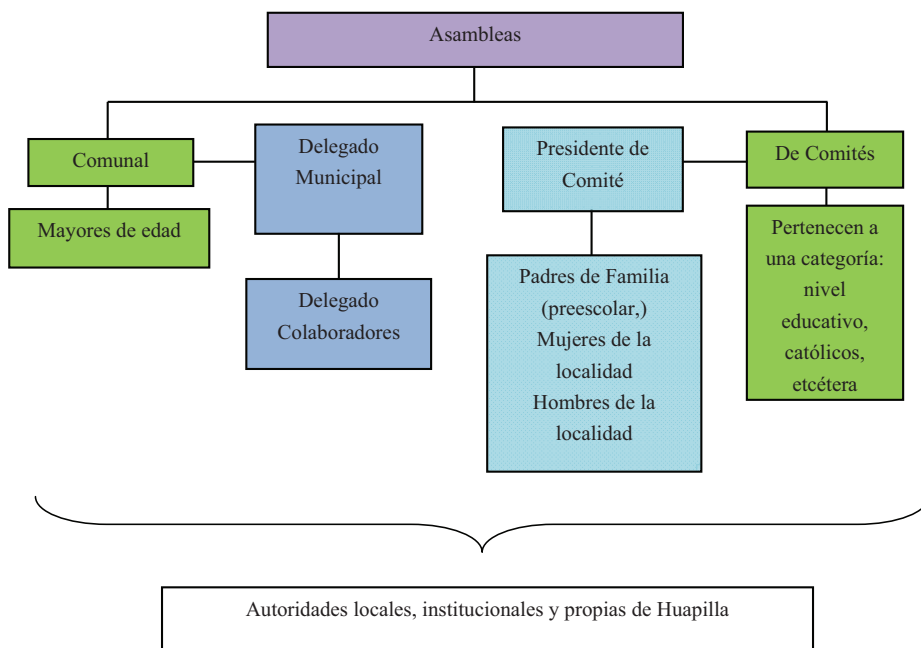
Asambleas

Comunal

Mayores de edad

Delegado Municipal

Delegado Colaboradores

Presidente de Comité

Padres de Familia (preescolar,) Mujeres de la localidad Hombres de la localidad

De Comités

Pertenecen a una categoría: nivel educativo, católicos, etcétera

Autoridades locales, institucionales y propias de Huapilla